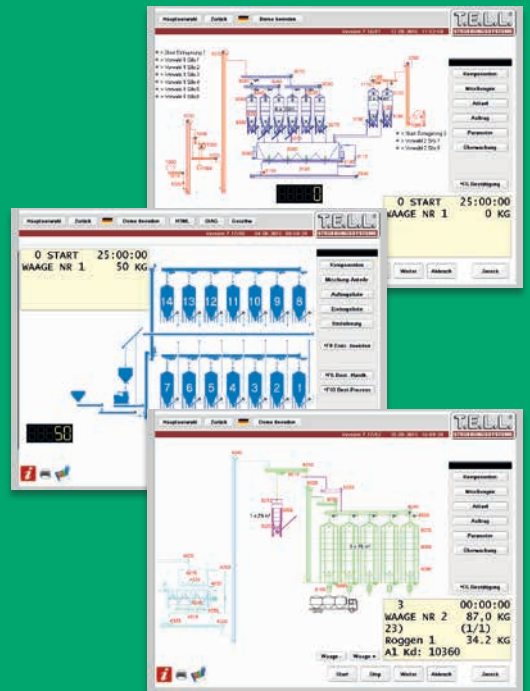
Hauptauswahl Zurück Demo beenden

Version 7.10.01

T.E.L.L. STEUERUNGSSYSTEME

Komponenten
Mischregeln
Ablauf
Auftrag
Parameter
Überwachung

0 START 25:00:00
WAAGE NR 1 0 KG

Weiter Abbruch Zurück

0

Hauptauswahl Zurück Demo beenden HTML DIAG Gesehe

Version 7.10.01

T.E.L.L. STEUERUNGSSYSTEME

0 START 25:00:00
WAAGE NR 1 50 KG

Komponenten
Mischung Anteile
Auftragsliste
Einlagerliste
Umlenkung

14 13 12 11 10 9 8
7 6 5 4 3 2 1

50

Hauptauswahl Zurück Demo beenden

Version 7.10.01

T.E.L.L. STEUERUNGSSYSTEME

Komponenten
Mischregeln
Ablauf
Auftrag
Parameter
Überwachung

3 00:00:00
WAAGE NR 2 87,0 KG
23) (1/1)
Roggen 1 34.2 KG
A1 Kd: 10360

Start Stop Weiter Abbruch Zurück